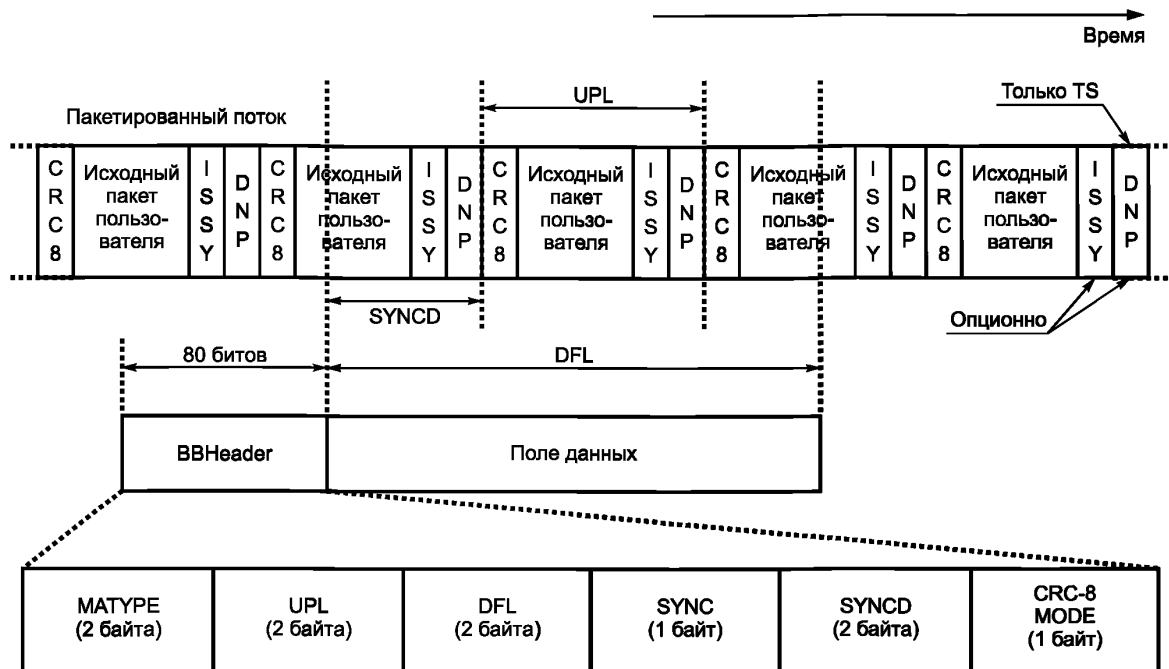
Время

Пакетированный поток

Только TS

UPL

CRC8 | Исходный пакет пользователя | ISSY | DNP | CRC8 | Исходный пакет пользователя | ISSY | DNP | CRC8 | Исходный пакет пользователя | ISSY | DNP | CRC8 | Исходный пакет пользователя | ISSY | DNP | CRC8 | Исходный пакет пользователя | ISSY | DNP

SYNCD

Опционно

80 битов

DFL

BBHeader

Поле данных

| MATYPE (2 байта) | UPL (2 байта) | DFL (2 байта) | SYNC (1 байт) | SYNCD (2 байта) | CRC-8 MODE (1 байт) |
|---|---|---|---|---|---|